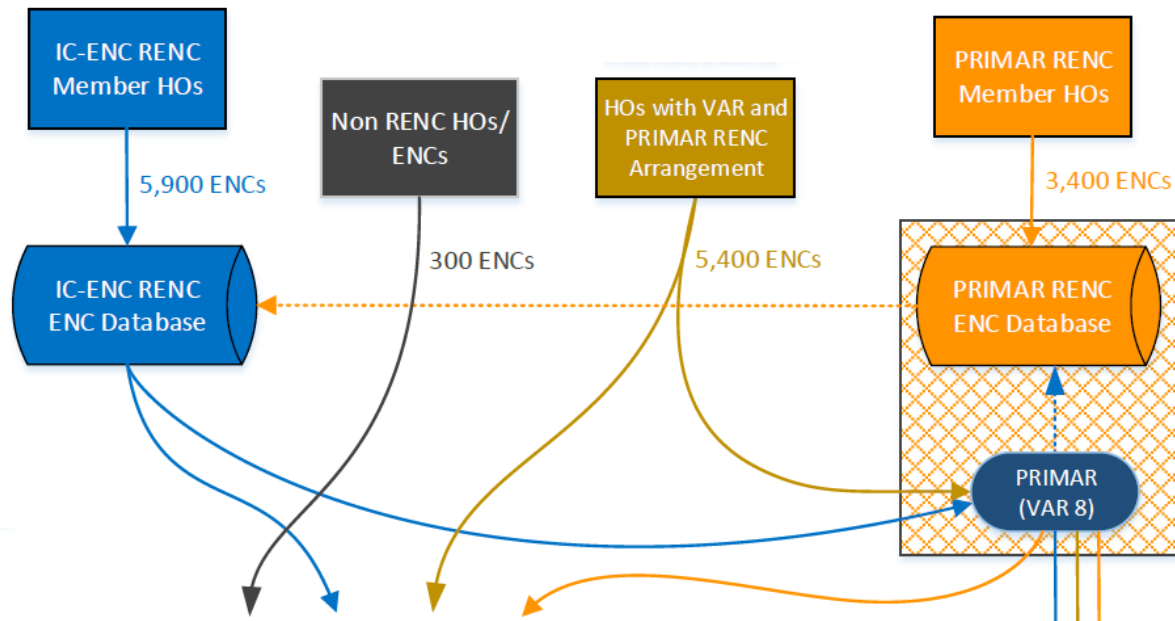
IC-ENC RENC Member HOs

5,900 ENCs

Non RENC HOs/ ENCs

HOs with VAR and PRIMAR RENC Arrangement

PRIMAR RENC Member HOs

3,400 ENCs

300 ENCs

5,400 ENCs

IC-ENC RENC ENC Database

PRIMAR RENC ENC Database

PRIMAR (VAR 8)